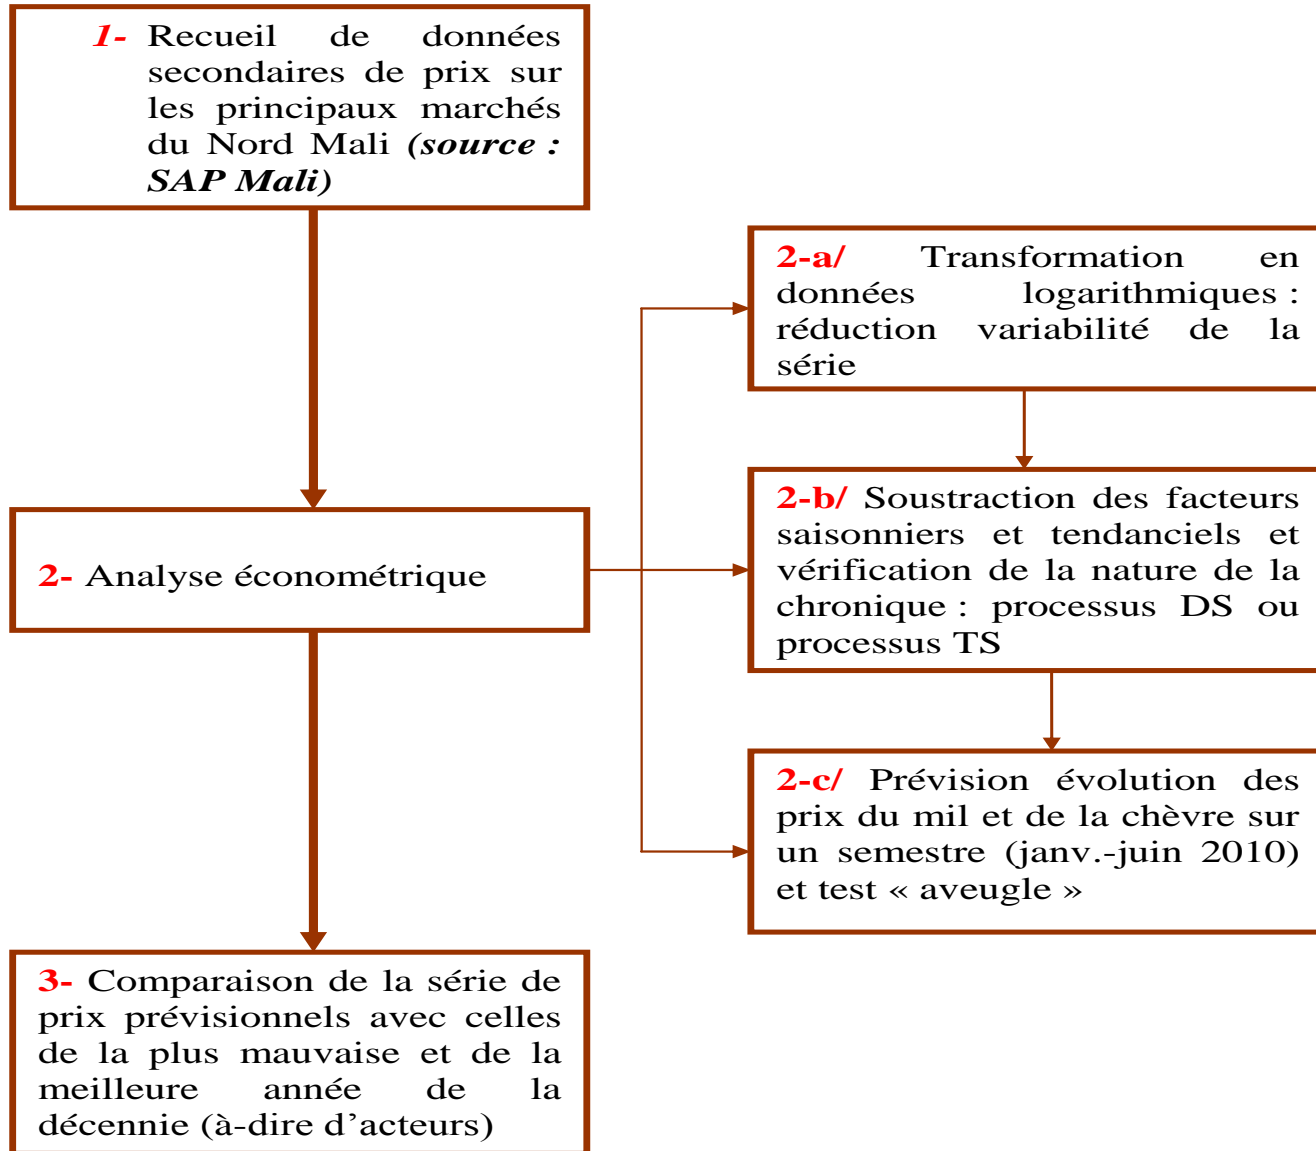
1- Recueil de données secondaires de prix sur les principaux marchés du Nord Mali (source : SAP Mali)

2-a/ Transformation en données logarithmiques : réduction variabilité de la série

2-b/ Soustraction des facteurs saisonniers et tendanciels et vérification de la nature de la chronique : processus DS ou processus TS

2- Analyse économétrique

2-c/ Prévision évolution des prix du mil et de la chèvre sur un semestre (janv.-juin 2010) et test « aveugle »

3- Comparaison de la série de prix prévisionnels avec celles de la plus mauvaise et de la meilleure année de la décennie (à-dire d'acteurs)